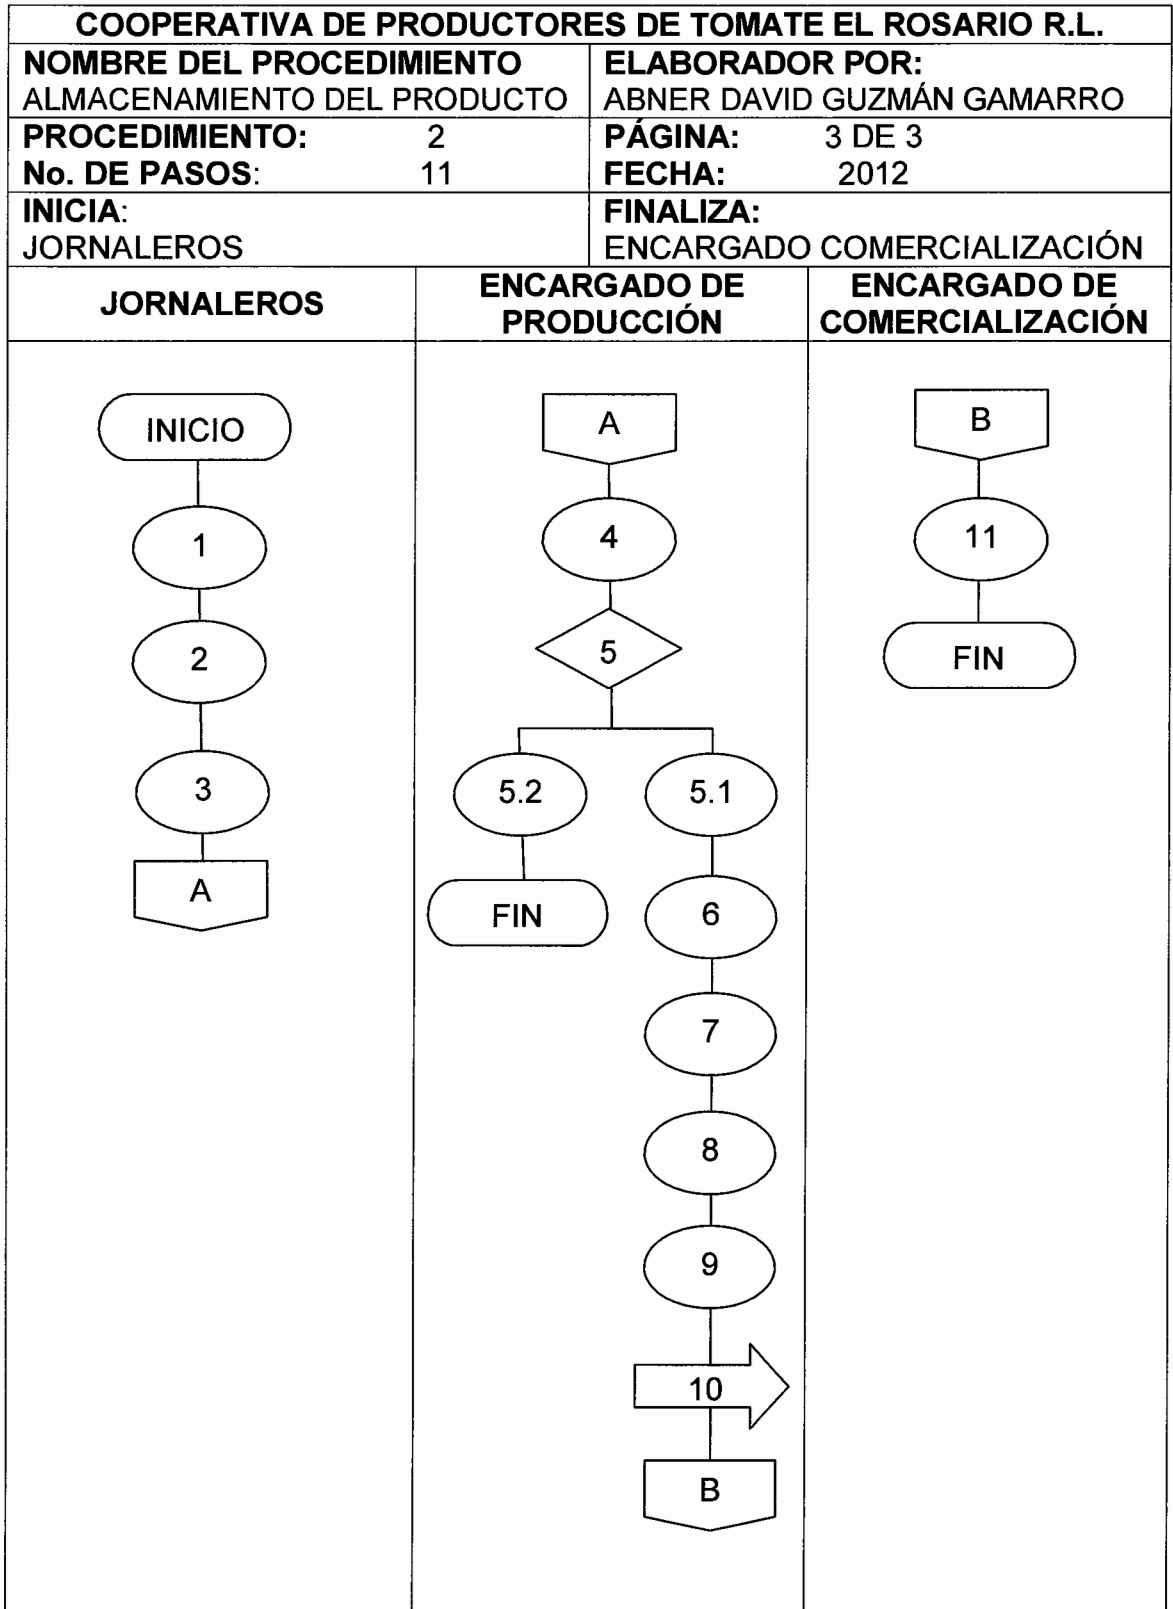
COOPERATIVA DE PRODUCTORES DE TOMATE EL ROSARIO R.L.

| NOMBRE DEL PROCEDIMIENTO ALMACENAMIENTO DEL PRODUCTO | ELABORADOR POR: ABNER DAVID GUZMÁN GAMARRO |
|---|---|
| PROCEDIMIENTO: 2 No. DE PASOS: 11 | PÁGINA: 3 DE 3 FECHA: 2012 |
| INICIA: JORNALEROS | FINALIZA: ENCARGADO COMERCIALIZACIÓN |

| JORNALEROS | ENCARGADO DE PRODUCCIÓN | ENCARGADO DE COMERCIALIZACIÓN |
|---|---|---|

INICIO
1
2
3
A

A
4
5
5.2
FIN
5.1
6
7
8
9
10
B

B
11
FIN